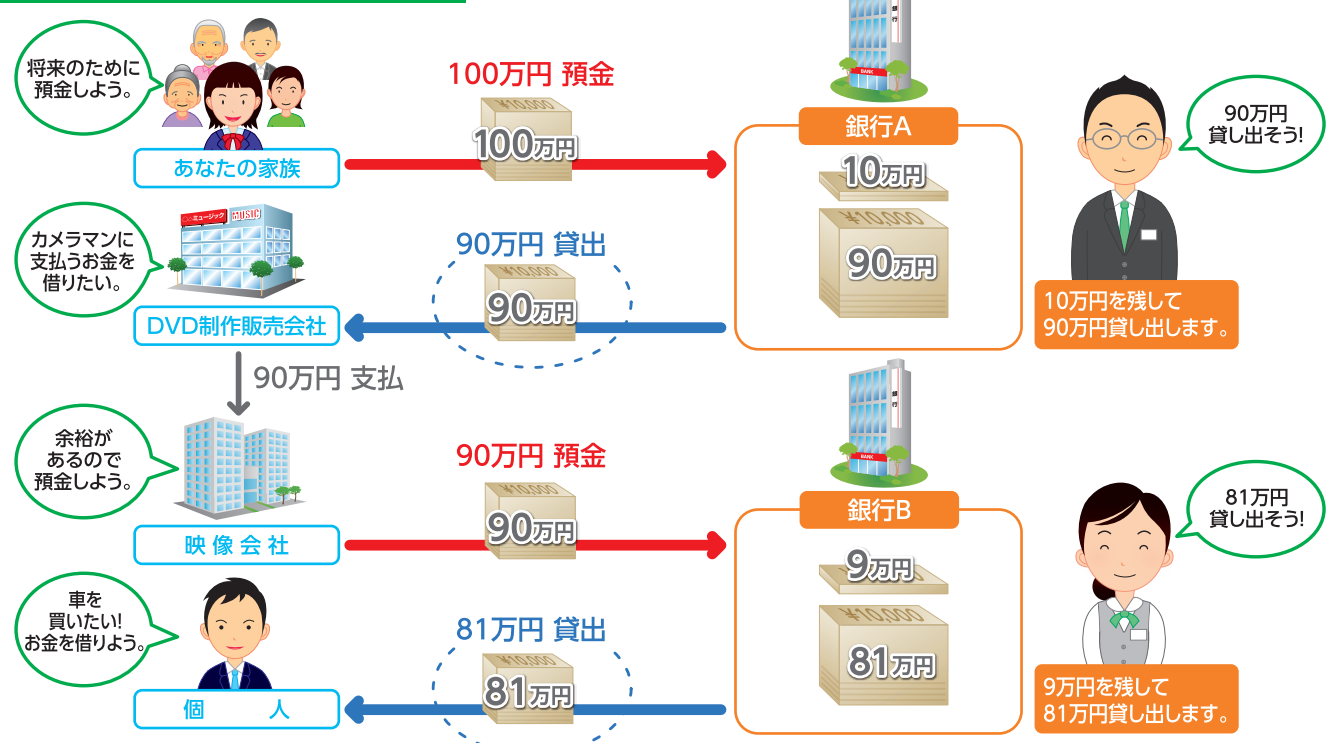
将来のために預金しよう。

あなたの家族

100万円 預金

100万円

銀行A

10万円

90万円

90万円貸し出そう!

10万円を残して90万円貸し出します。

カメラマンに支払うお金を借りたい。

DVD制作販売会社

90万円 貸出

90万円

90万円 支払

余裕があるので預金しよう。

映像会社

90万円 預金

90万円

銀行B

9万円

81万円

81万円貸し出そう!

9万円を残して81万円貸し出します。

車を買いたい!お金を借りよう。

個　人

81万円 貸出

81万円